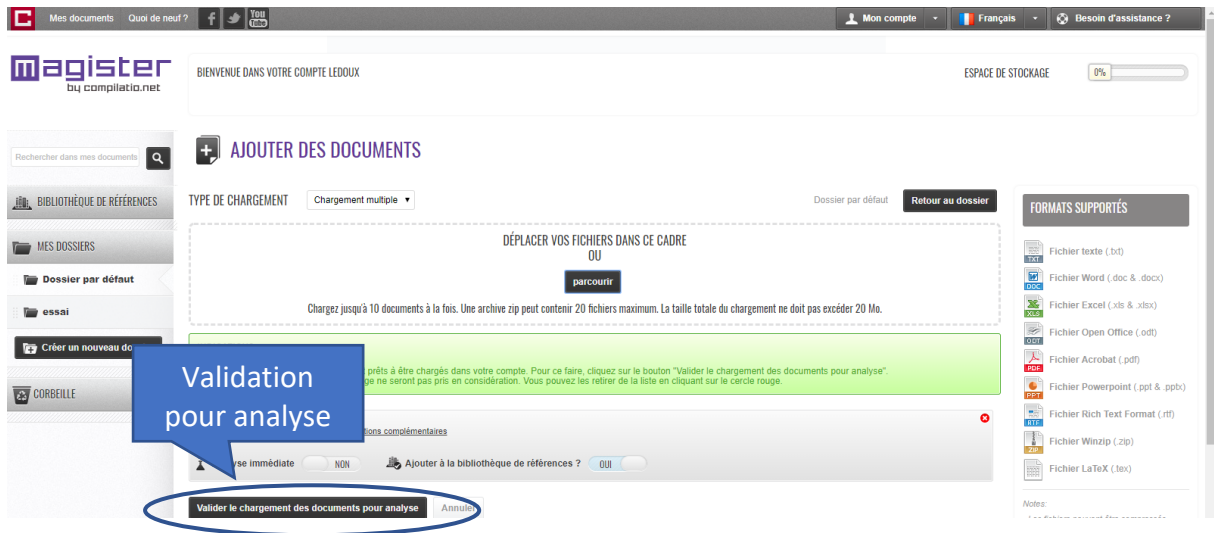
Mes documents Quoi de neuf ? You Tube

Mon compte Français Besoin d'assistance ?

magister by compilatio.net

BIENVENUE DANS VOTRE COMPTE LEDOUX

ESPACE DE STOCKAGE 0%

Rechercher dans mes documents

BIBLIOTHÈQUE DE RÉFÉRENCES

MES DOSSIERS

Dossier par défaut

essai

Créer un nouveau do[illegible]

CORBEILLE

AJOUTER DES DOCUMENTS

TYPE DE CHARGEMENT Chargement multiple

Dossier par défaut Retour au dossier

DÉPLACER VOS FICHIERS DANS CE CADRE
OU
parcourir

Chargez jusqu'à 10 documents à la fois. Une archive zip peut contenir 20 fichiers maximum. La taille totale du chargement ne doit pas excéder 20 Mo.

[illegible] prêts à être chargés dans votre compte. Pour ce faire, cliquez sur le bouton "Valider le chargement des documents pour analyse".
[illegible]ge ne seront pas pris en considération. Vous pouvez les retirer de la liste en cliquant sur le cercle rouge.

Validation pour analyse

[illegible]tions complémentaires

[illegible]yse immédiate NON

Ajouter à la bibliothèque de références ? OUI

Valider le chargement des documents pour analyse Annule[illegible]

FORMATS SUPPORTÉS

TXT Fichier texte (.txt)
DOC Fichier Word (.doc & .docx)
XLS Fichier Excel (.xls & .xlsx)
ODT Fichier Open Office (.odt)
PDF Fichier Acrobat (.pdf)
PPT Fichier Powerpoint (.ppt & .pptx)
RTF Fichier Rich Text Format (.rtf)
ZIP Fichier Winzip (.zip)
Fichier LaTeX (.tex)

Notes:
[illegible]